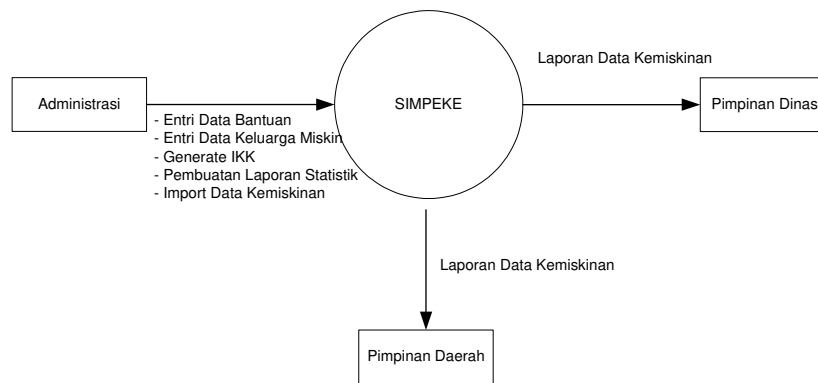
Laporan Data Kemiskinan

Administrasi

SIMPEKE

Pimpinan Dinas

- Entri Data Bantuan
- Entri Data Keluarga Miskin
- Generate IKK
- Pembuatan Laporan Statistik
- Import Data Kemiskinan

Laporan Data Kemiskinan

Pimpinan Daerah